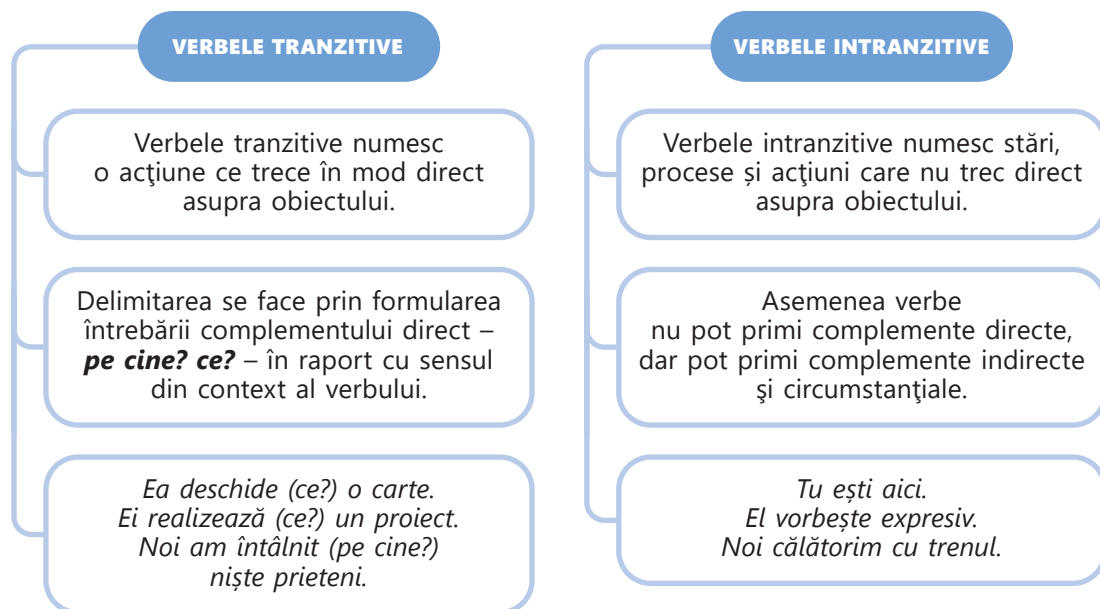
VERBELE TRANZITIVE

Verbele tranzitive numesc o acţiune ce trece în mod direct asupra obiectului.

Delimitarea se face prin formularea întrebării complementului direct – ***pe cine? ce?*** – în raport cu sensul din context al verbului.

*Ea deschide (ce?) o carte.*
*Ei realizează (ce?) un proiect.*
*Noi am întâlnit (pe cine?) niște prieteni.*

VERBELE INTRANZITIVE

Verbele intranzitive numesc stări, procese și acţiuni care nu trec direct asupra obiectului.

Asemenea verbe nu pot primi complemente directe, dar pot primi complemente indirecte şi circumstanţiale.

*Tu ești aici.*
*El vorbește expresiv.*
*Noi călătorim cu trenul.*